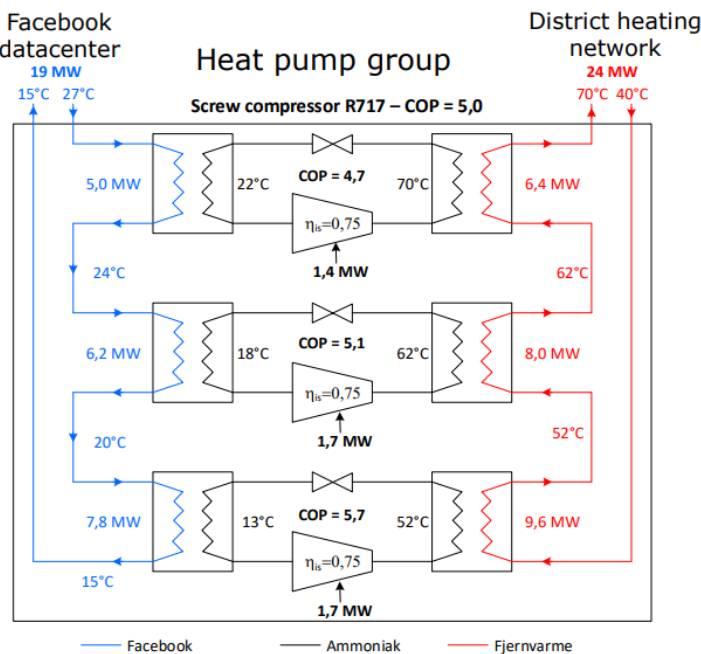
Facebook datacenter
19 MW
15°C 27°C

Heat pump group

District heating network
24 MW
70°C 40°C

Screw compressor R717 – COP = 5,0

5,0 MW
22°C
COP = 4,7
70°C
6,4 MW
$\eta_{is}$=0,75
1,4 MW

24°C
62°C

6,2 MW
18°C
COP = 5,1
62°C
8,0 MW
$\eta_{is}$=0,75
1,7 MW

20°C
52°C

7,8 MW
13°C
COP = 5,7
52°C
9,6 MW
$\eta_{is}$=0,75
15°C
1,7 MW

Facebook
Ammoniak
Fjernvarme